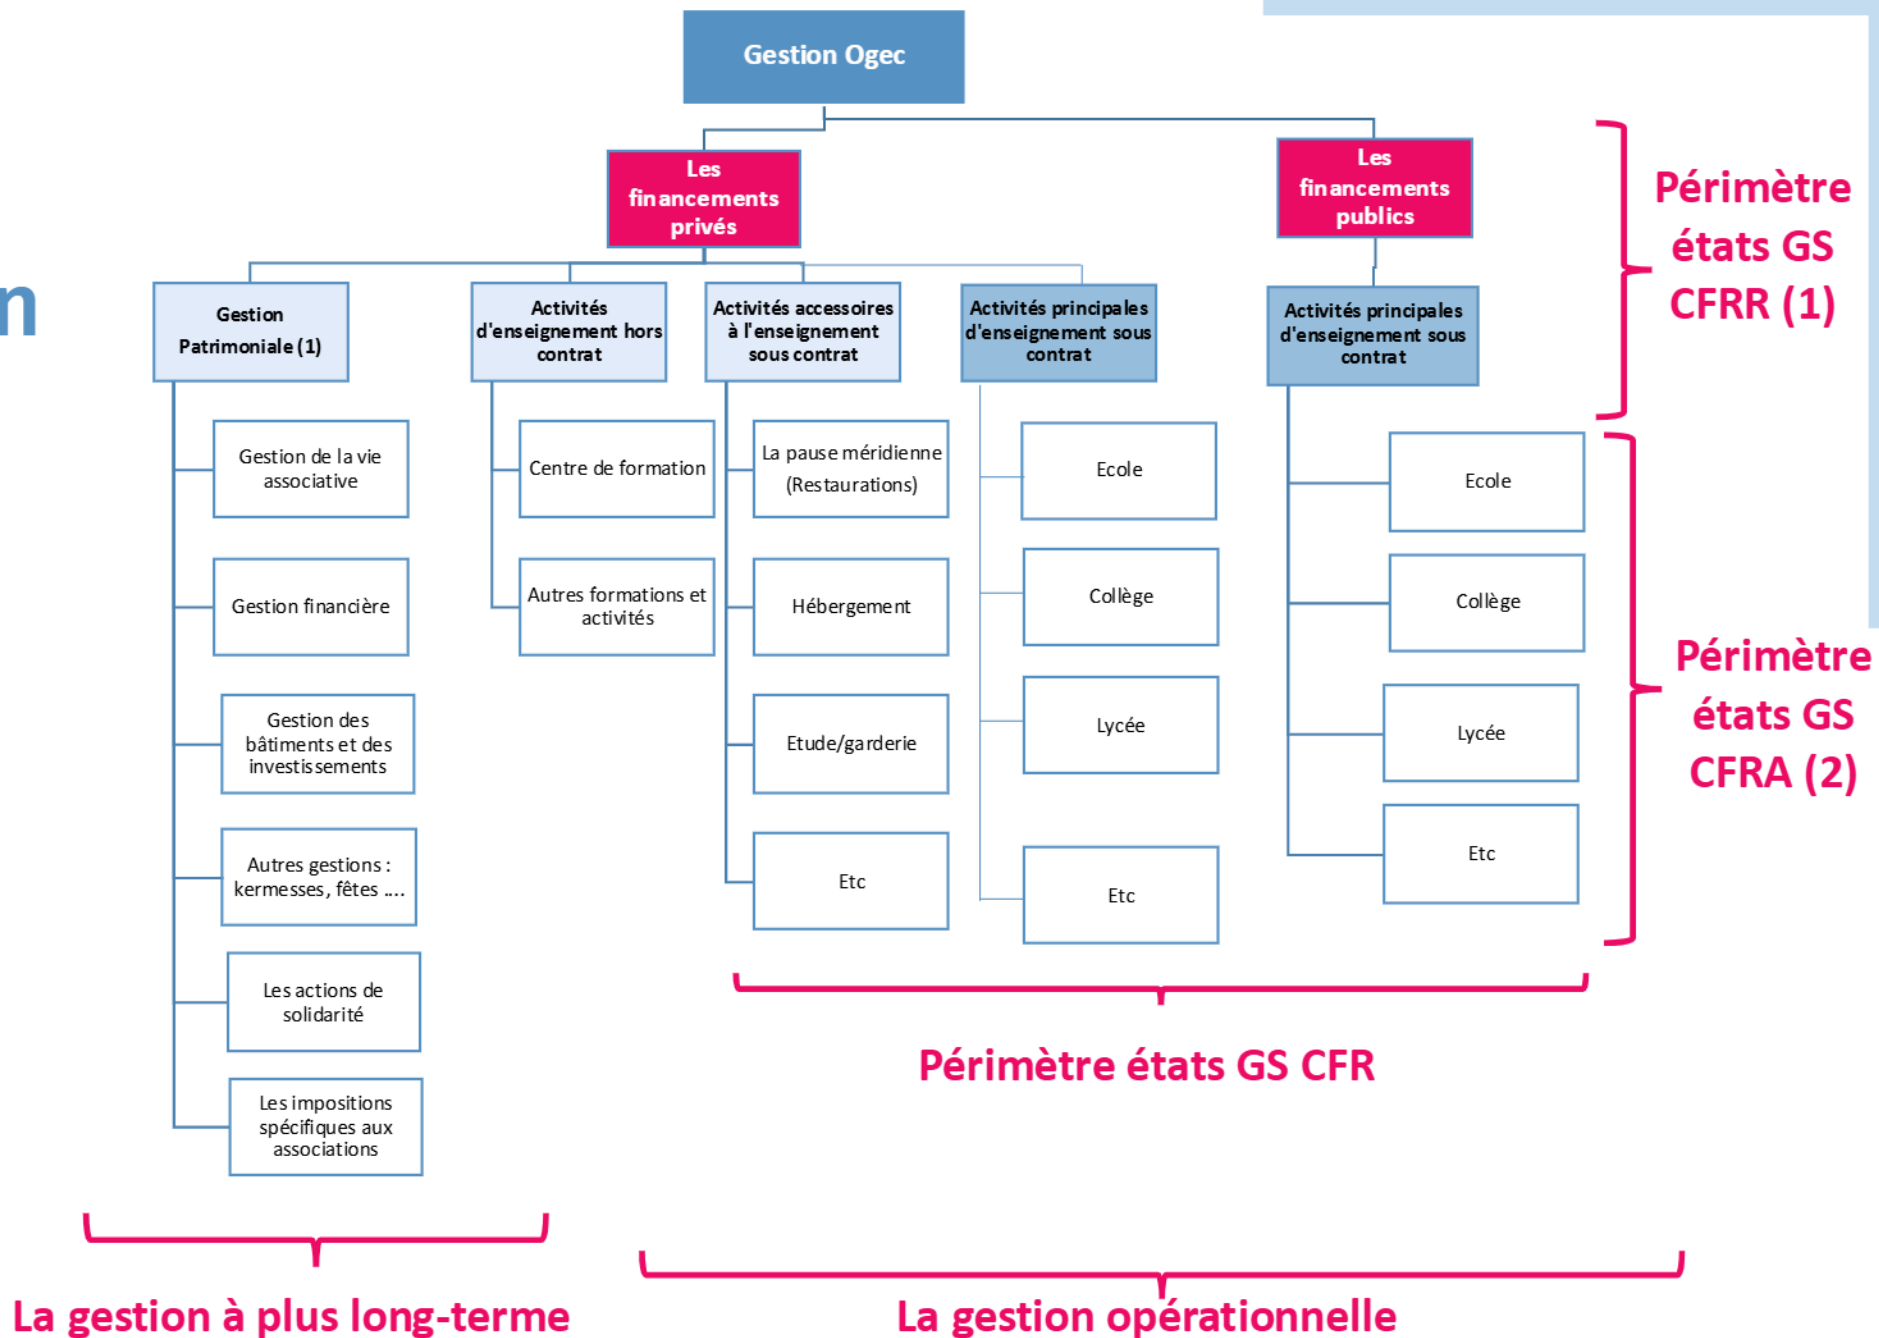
n

Gestion Ogec

Les financements privés

Les financements publics

Périmètre états GS CFRR (1)

Gestion Patrimoniale (1)

Activités d'enseignement hors contrat

Activités accessoires à l'enseignement sous contrat

Activités principales d'enseignement sous contrat

Activités principales d'enseignement sous contrat

Gestion de la vie associative

Gestion financière

Gestion des bâtiments et des investissements

Autres gestions : kermesses, fêtes ....

Les actions de solidarité

Les impositions spécifiques aux associations

Centre de formation

Autres formations et activités

La pause méridienne (Restaurations)

Hébergement

Etude/garderie

Etc

Ecole

Collège

Lycée

Etc

Ecole

Collège

Lycée

Etc

Périmètre états GS CFRA (2)

Périmètre états GS CFR

La gestion à plus long-terme

La gestion opérationnelle